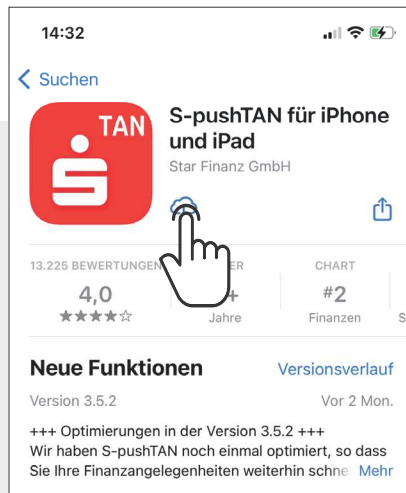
14:32

Suchen

TAN

S-pushTAN für iPhone und iPad

Star Finanz GmbH

13.225 BEWERTUNGEN

4,0

★★★★☆

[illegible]ER

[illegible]+

Jahre

CHART

#2

Finanzen

S

Neue Funktionen

Versionsverlauf

Version 3.5.2

Vor 2 Mon.

+++ Optimierungen in der Version 3.5.2 +++
Wir haben S-pushTAN noch einmal optimiert, so dass Sie Ihre Finanzangelegenheiten weiterhin schne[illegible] Mehr